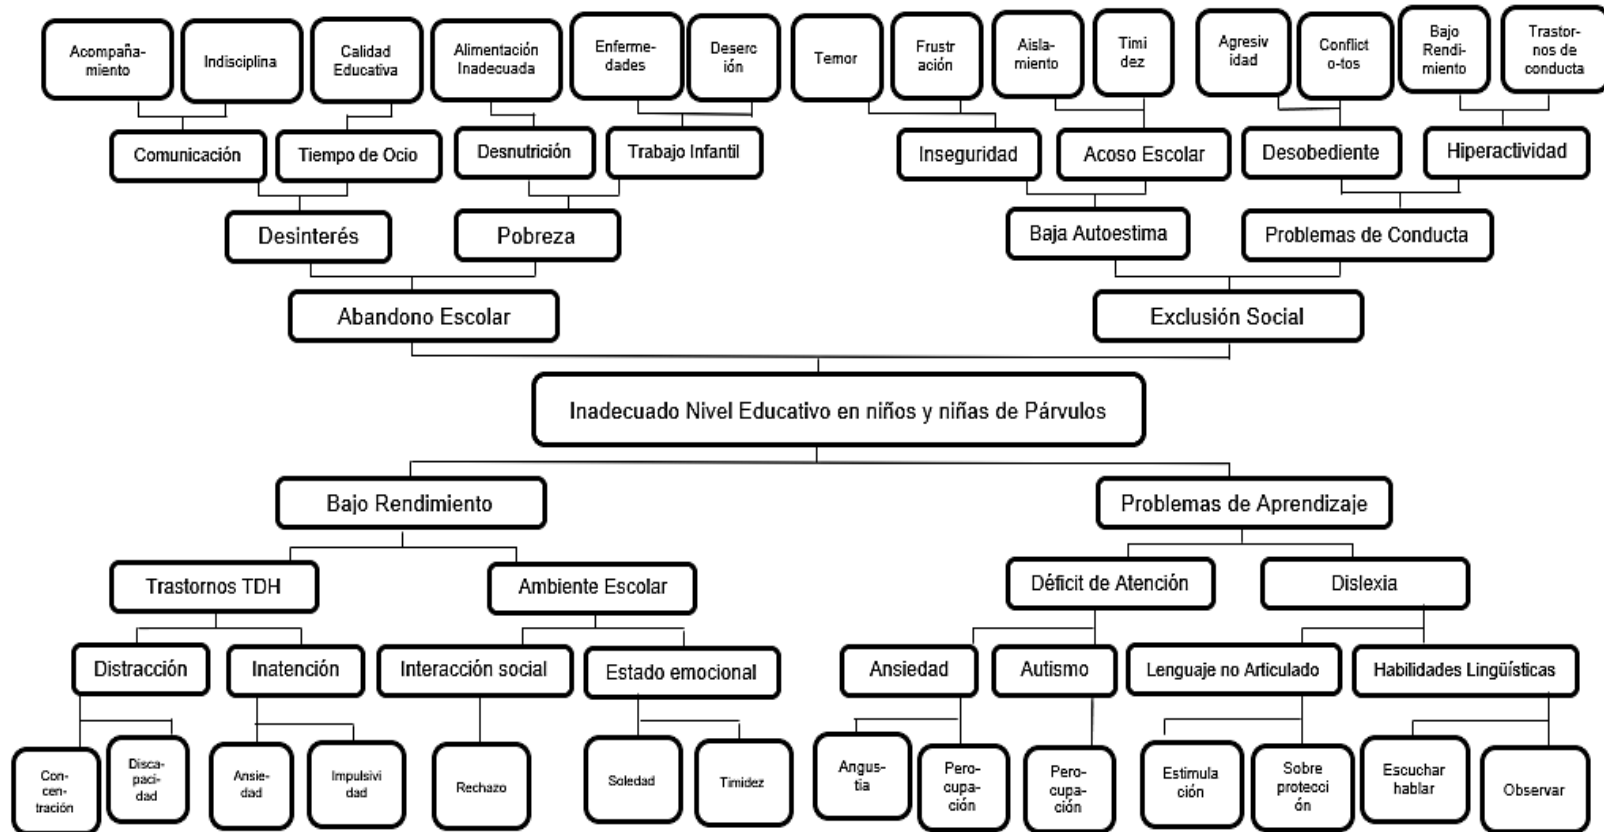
Acompañamiento
Indisciplina
Calidad Educativa
Alimentación Inadecuada
Enfermedades
Deserción
Temor
Frustración
Aislamiento
Timidez
Agresividad
Conflict o-tos
Bajo Rendimiento
Trastornos de conducta

Comunicación
Tiempo de Ocio
Desnutrición
Trabajo Infantil
Inseguridad
Acoso Escolar
Desobediente
Hiperactividad

Desinterés
Pobreza
Baja Autoestima
Problemas de Conducta

Abandono Escolar
Exclusión Social

Inadecuado Nivel Educativo en niños y niñas de Párvulos

Bajo Rendimiento
Problemas de Aprendizaje

Trastornos TDH
Ambiente Escolar
Déficit de Atención
Dislexia

Distracción
Inatención
Interacción social
Estado emocional
Ansiedad
Autismo
Lenguaje no Articulado
Habilidades Lingüísticas

Concentración
Discapacidad
Ansiedad
Impulsividad
Rechazo
Soledad
Timidez
Angustia
Perocupación
Perocupación
Estimulación
Sobre protección
Escuchar hablar
Observar